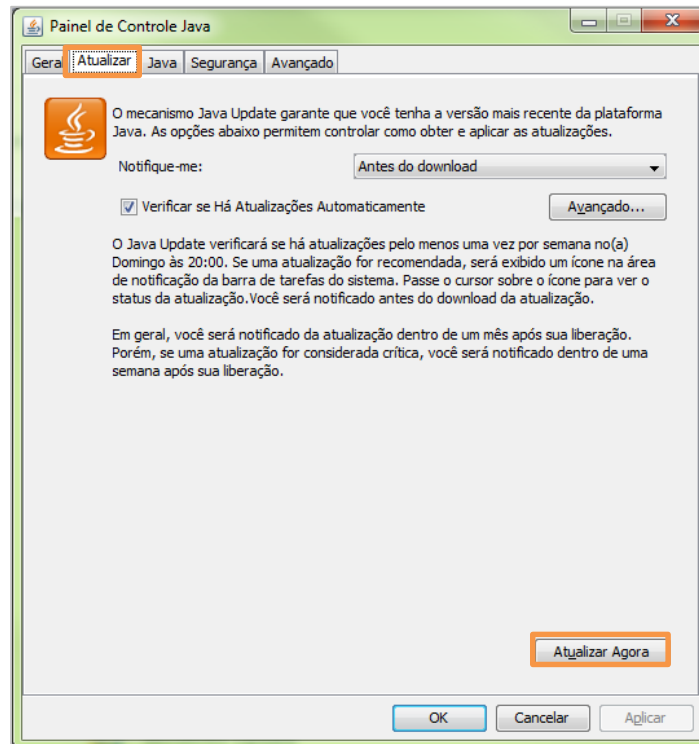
Painel de Controle Java

Geral | Atualizar | Java | Segurança | Avançado

O mecanismo Java Update garante que você tenha a versão mais recente da plataforma Java. As opções abaixo permitem controlar como obter e aplicar as atualizações.

Notifique-me: Antes do download

Verificar se Há Atualizações Automaticamente

Avançado...

O Java Update verificará se há atualizações pelo menos uma vez por semana no(a) Domingo às 20:00. Se uma atualização for recomendada, será exibido um ícone na área de notificação da barra de tarefas do sistema. Passe o cursor sobre o ícone para ver o status da atualização.Você será notificado antes do download da atualização.

Em geral, você será notificado da atualização dentro de um mês após sua liberação. Porém, se uma atualização for considerada crítica, você será notificado dentro de uma semana após sua liberação.

Atualizar Agora

OK | Cancelar | Aplicar